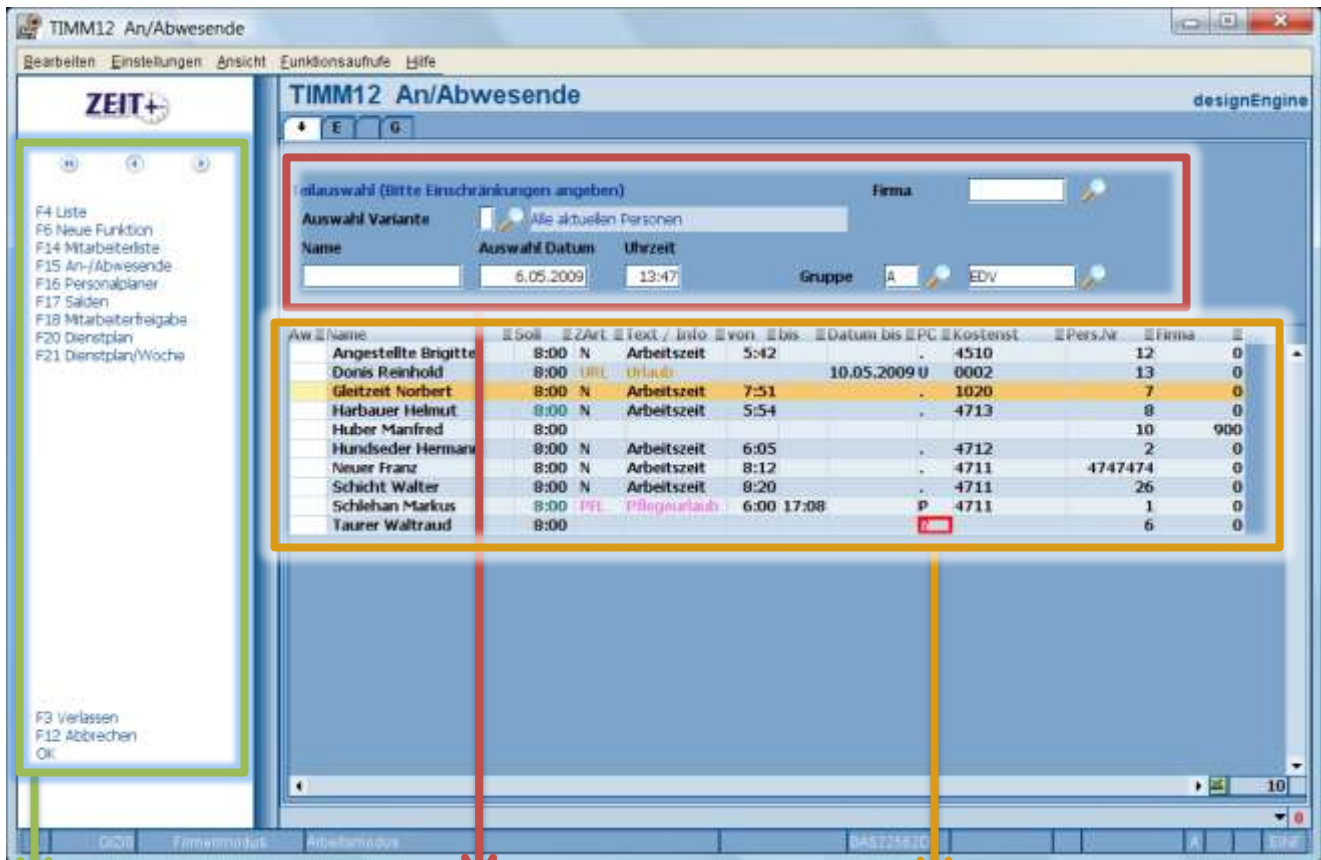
TIMM12 An/Abwesende

Bearbeiten Einstellungen Ansicht Funktionsaufrufe Hilfe

ZEIT+

TIMM12 An/Abwesende

designEngine

E G

F4 Liste
F6 Neue Funktion
F14 Mitarbeiterliste
F15 An-/Abwesende
F16 Personalplaner
F17 Salden
F18 Mitarbeiterfreigabe
F20 Dienstplan
F21 Dienstplan/Woche

eilauswahl (Bitte Einschränkungen angeben)

Firma

Auswahl Variante

Alle aktuellen Personen

Name

Auswahl Datum

Uhrzeit

6.05.2009

13:47

Gruppe

A

EDV

| Aw | Name | Soll | ZArt | Text / Info | von | bis | Datum bis | PC | Kostenst | Pers.Nr | Firma |
|---|---|---|---|---|---|---|---|---|---|---|---|
| | Angestellte Brigitte | 8:00 | N | Arbeitszeit | 5:42 | | | . | 4510 | 12 | 0 |
| | Donis Reinhold | 8:00 | URL | Urlaub | | | 10.05.2009 | U | 0002 | 13 | 0 |
| | Gleitzeit Norbert | 8:00 | N | Arbeitszeit | 7:51 | | | . | 1020 | 7 | 0 |
| | Harbauer Helmut | 8:00 | N | Arbeitszeit | 5:54 | | | . | 4713 | 8 | 0 |
| | Huber Manfred | 8:00 | | | | | | | | 10 | 900 |
| | Hundseder Hermann | 8:00 | N | Arbeitszeit | 6:05 | | | . | 4712 | 2 | 0 |
| | Neuer Franz | 8:00 | N | Arbeitszeit | 8:12 | | | . | 4711 | 4747474 | 0 |
| | Schicht Walter | 8:00 | N | Arbeitszeit | 8:20 | | | . | 4711 | 26 | 0 |
| | Schlehan Markus | 8:00 | PFL | Pflegeurlaub | 6:00 | 17:08 | | P | 4711 | 1 | 0 |
| | Taurer Waltraud | 8:00 | | | | | | | | 6 | 0 |

F3 Verlassen
F12 Abbrechen
OK

10

Gi20 Firmenmodus Arbeitsmodus DAS12561D A EINF